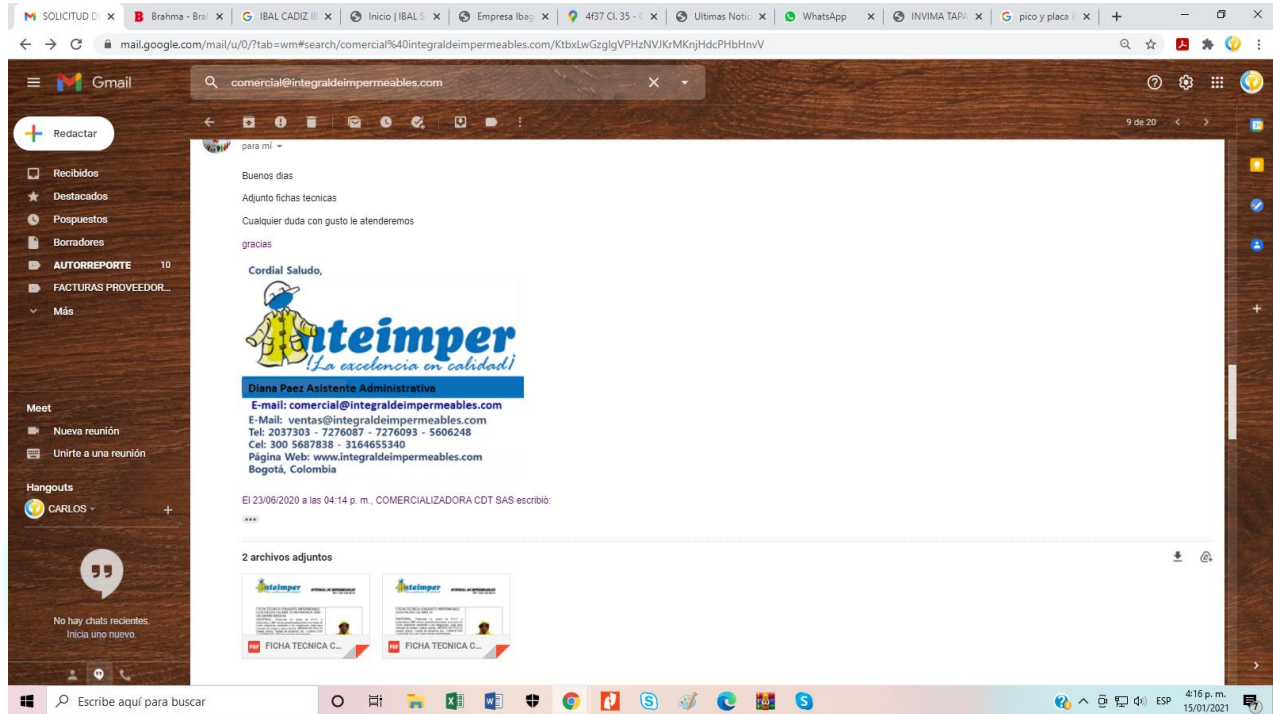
SOLICITUD D | Brahma - Bra | IBAL CADIZ I | Inicio | IBAL S | Empresa Ibag | 4f37 Cl. 35 - | Ultimas Notic | WhatsApp | INVIMA TAP | pico y placa | +

mail.google.com/mail/u/0/?tab=wm#search/comercial%40integraldeimpermeables.com/KtbxLwGzglgVPHzNVJKrMKnjHdcPHbHnvV

Gmail

comercial@integraldeimpermeables.com

Redactar

Recibidos
Destacados
Pospuestos
Borradores
AUTORREPORTE 10
FACTURAS PROVEEDOR...
Más

Meet
Nueva reunión
Unirte a una reunión

Hangouts
CARLOS

No hay chats recientes.
Inicia uno nuevo.

9 de 20

para mí

Buenos dias

Adjunto fichas tecnicas

Cualquier duda con gusto le atenderemos

gracias

Cordial Saludo,

Inteimper
¡La excelencia en calidad!

Diana Paez Asistente Administrativa
E-mail: comercial@integraldeimpermeables.com
E-Mail: ventas@integraldeimpermeables.com
Tel: 2037303 - 7276087 - 7276093 - 5606248
Cel: 300 5687838 - 3164655340
Página Web: www.integraldeimpermeables.com
Bogotá, Colombia

El 23/06/2020 a las 04:14 p. m., COMERCIALIZADORA CDT SAS escribió:

...

2 archivos adjuntos

FICHA TECNICA C...
FICHA TECNICA C...

Escribe aquí para buscar

ESP 4:16 p. m. 15/01/2021